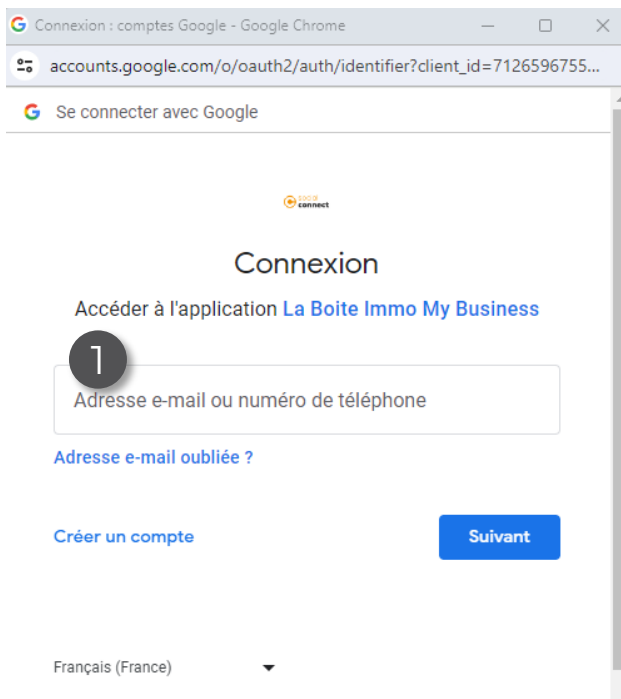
Connexion : comptes Google - Google Chrome

accounts.google.com/o/oauth2/auth/identifier?client_id=7126596755...

Se connecter avec Google

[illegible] connect

Connexion

Accéder à l'application La Boite Immo My Business

1

Adresse e-mail ou numéro de téléphone

Adresse e-mail oubliée ?

Créer un compte

Suivant

Français (France)